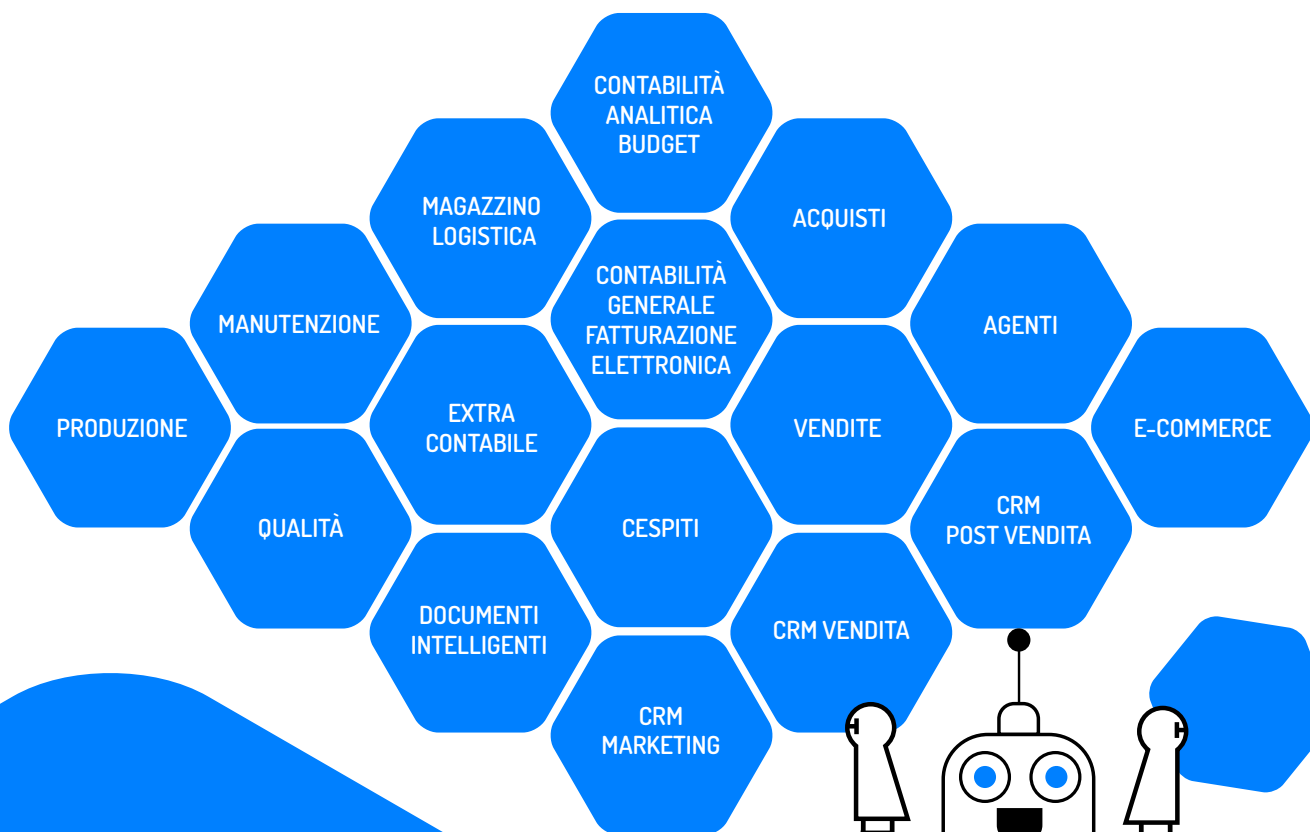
CONTABILITÀ ANALITICA BUDGET

MAGAZZINO LOGISTICA

ACQUISTI

CONTABILITÀ GENERALE FATTURAZIONE ELETTRONICA

MANUTENZIONE

AGENTI

PRODUZIONE

EXTRA CONTABILE

VENDITE

E-COMMERCE

QUALITÀ

CESPITI

CRM POST VENDITA

DOCUMENTI INTELLIGENTI

CRM VENDITA

CRM MARKETING